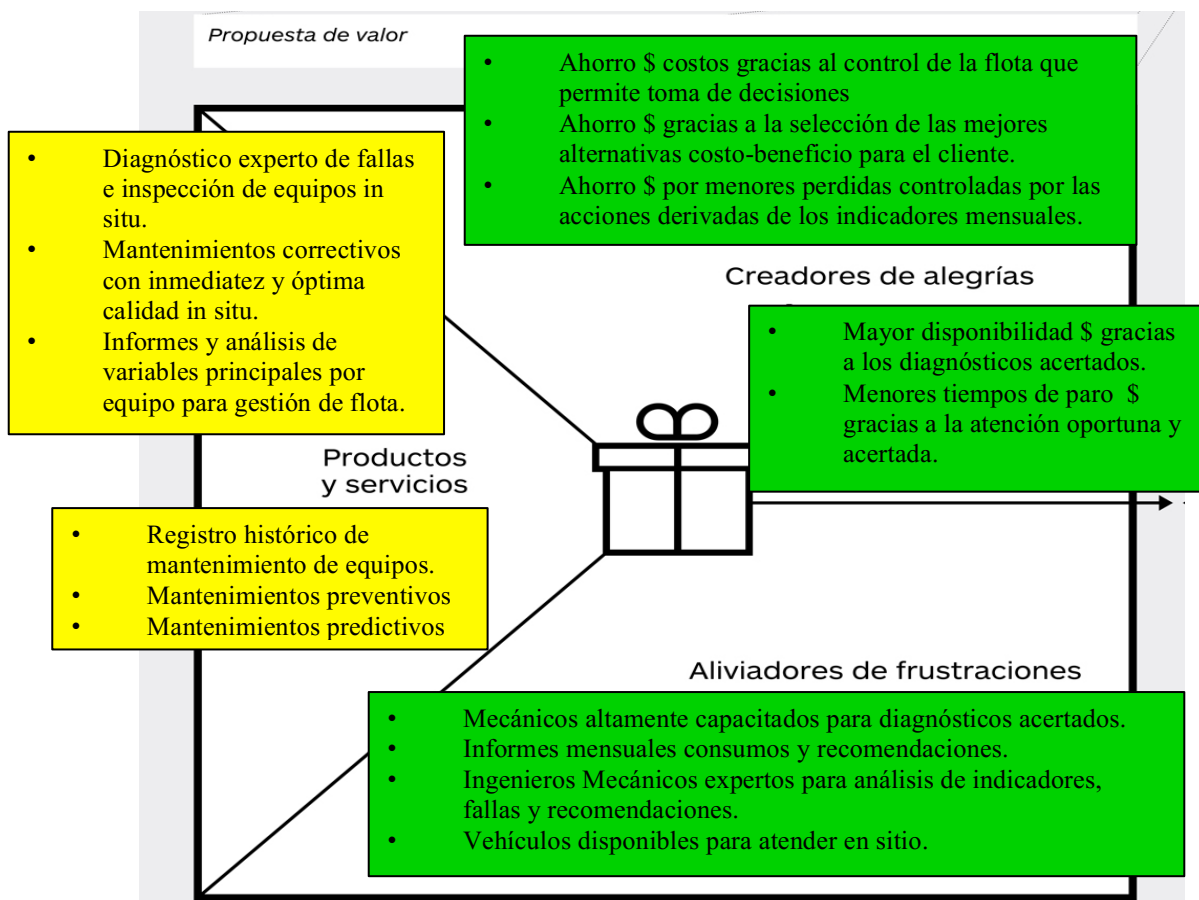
Propuesta de valor

- Ahorro $ costos gracias al control de la flota que permite toma de decisiones
- Ahorro $ gracias a la selección de las mejores alternativas costo-beneficio para el cliente.
- Ahorro $ por menores perdidas controladas por las acciones derivadas de los indicadores mensuales.

- Diagnóstico experto de fallas e inspección de equipos in situ.
- Mantenimientos correctivos con inmediatez y óptima calidad in situ.
- Informes y análisis de variables principales por equipo para gestión de flota.

Creadores de alegrías

- Mayor disponibilidad $ gracias a los diagnósticos acertados.
- Menores tiempos de paro $ gracias a la atención oportuna y acertada.

Productos y servicios

- Registro histórico de mantenimiento de equipos.
- Mantenimientos preventivos
- Mantenimientos predictivos

Aliviadores de frustraciones

- Mecánicos altamente capacitados para diagnósticos acertados.
- Informes mensuales consumos y recomendaciones.
- Ingenieros Mecánicos expertos para análisis de indicadores, fallas y recomendaciones.
- Vehículos disponibles para atender en sitio.